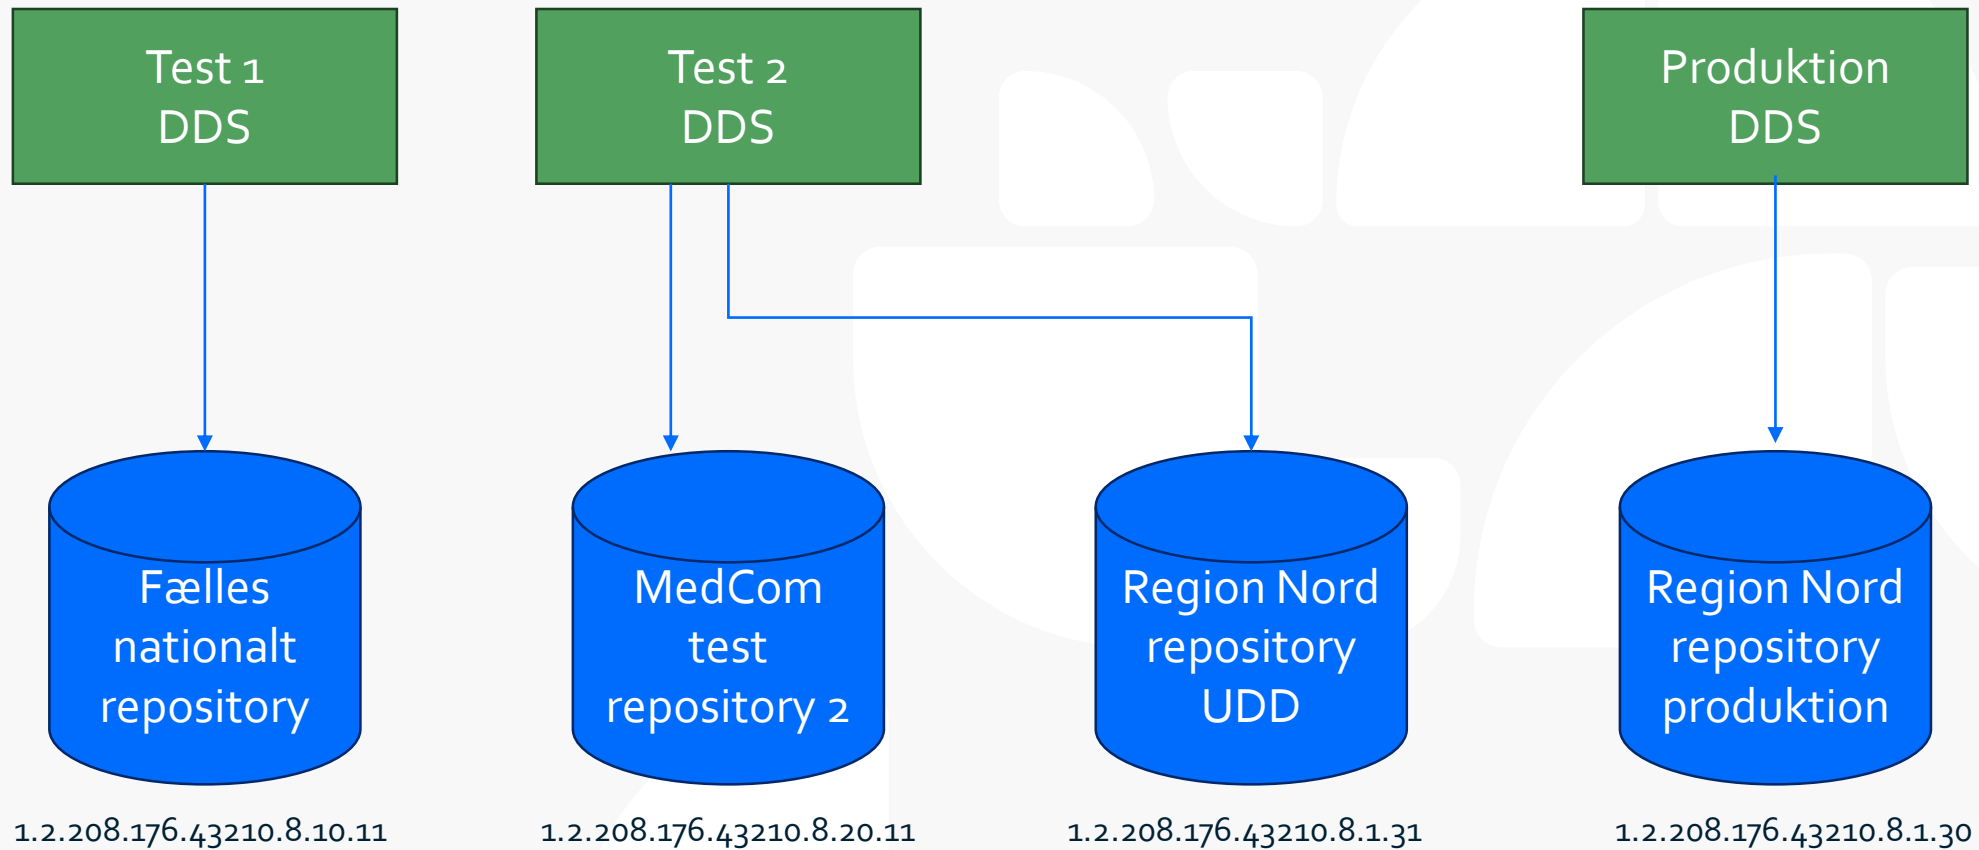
Test 1
DDS

Test 2
DDS

Produktion
DDS

Fælles nationalt repository

MedCom test repository 2

Region Nord repository UDD

Region Nord repository produktion

1.2.208.176.43210.8.10.11

1.2.208.176.43210.8.20.11

1.2.208.176.43210.8.1.31

1.2.208.176.43210.8.1.30